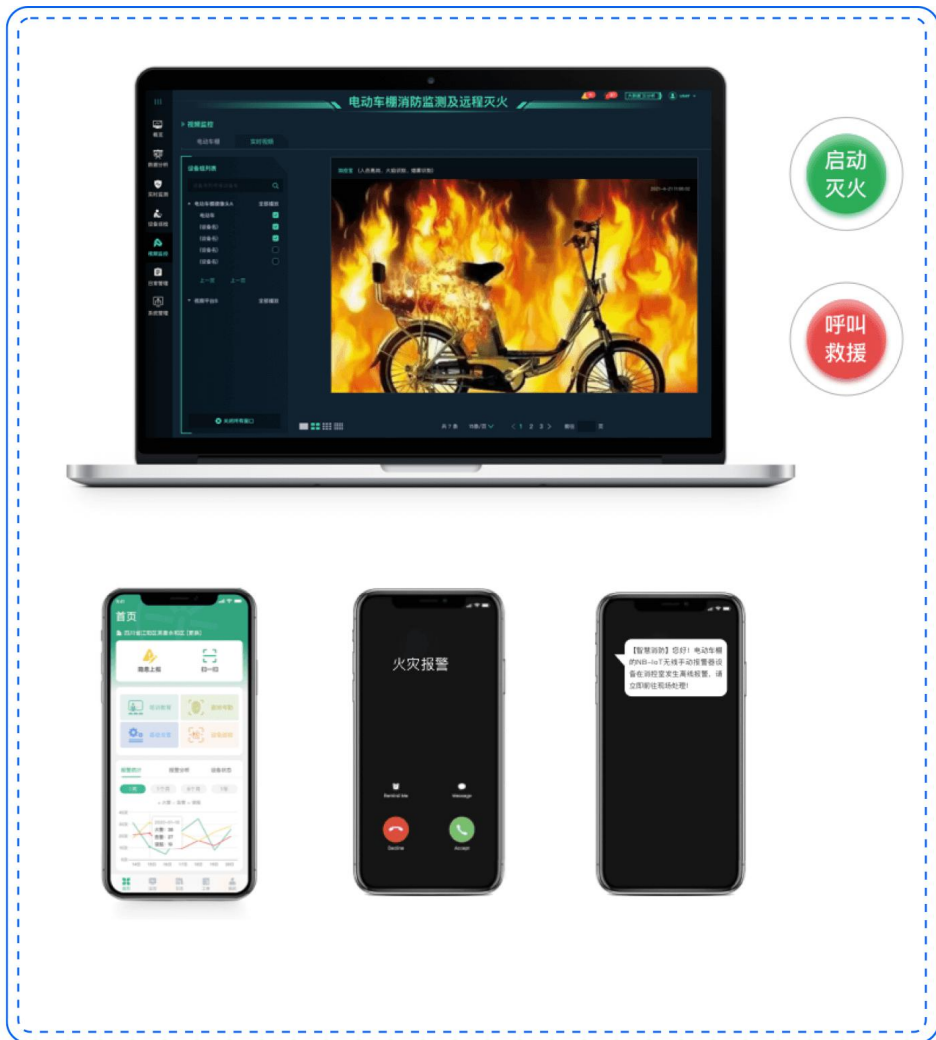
电动车棚消防监测及远程灭火

视频监控

电动车棚

实时视频

设备组列表

电动车棚摄像头A

全部播放

电动车

[设备名]

[设备名]

[设备名]

[设备名]

上一页

上一页

视频平台B

全部播放

关闭所有窗口

共 7 条

1 2 3

启动灭火

呼叫救援

首页

隐患上报

扫一扫

火灾报警

Remind Me

Message

Decline

Accept

【智慧消防】您好！电动车棚的NB-IoT无线手动报警器设备在消控室发生离线报警，请立即前往现场处理！